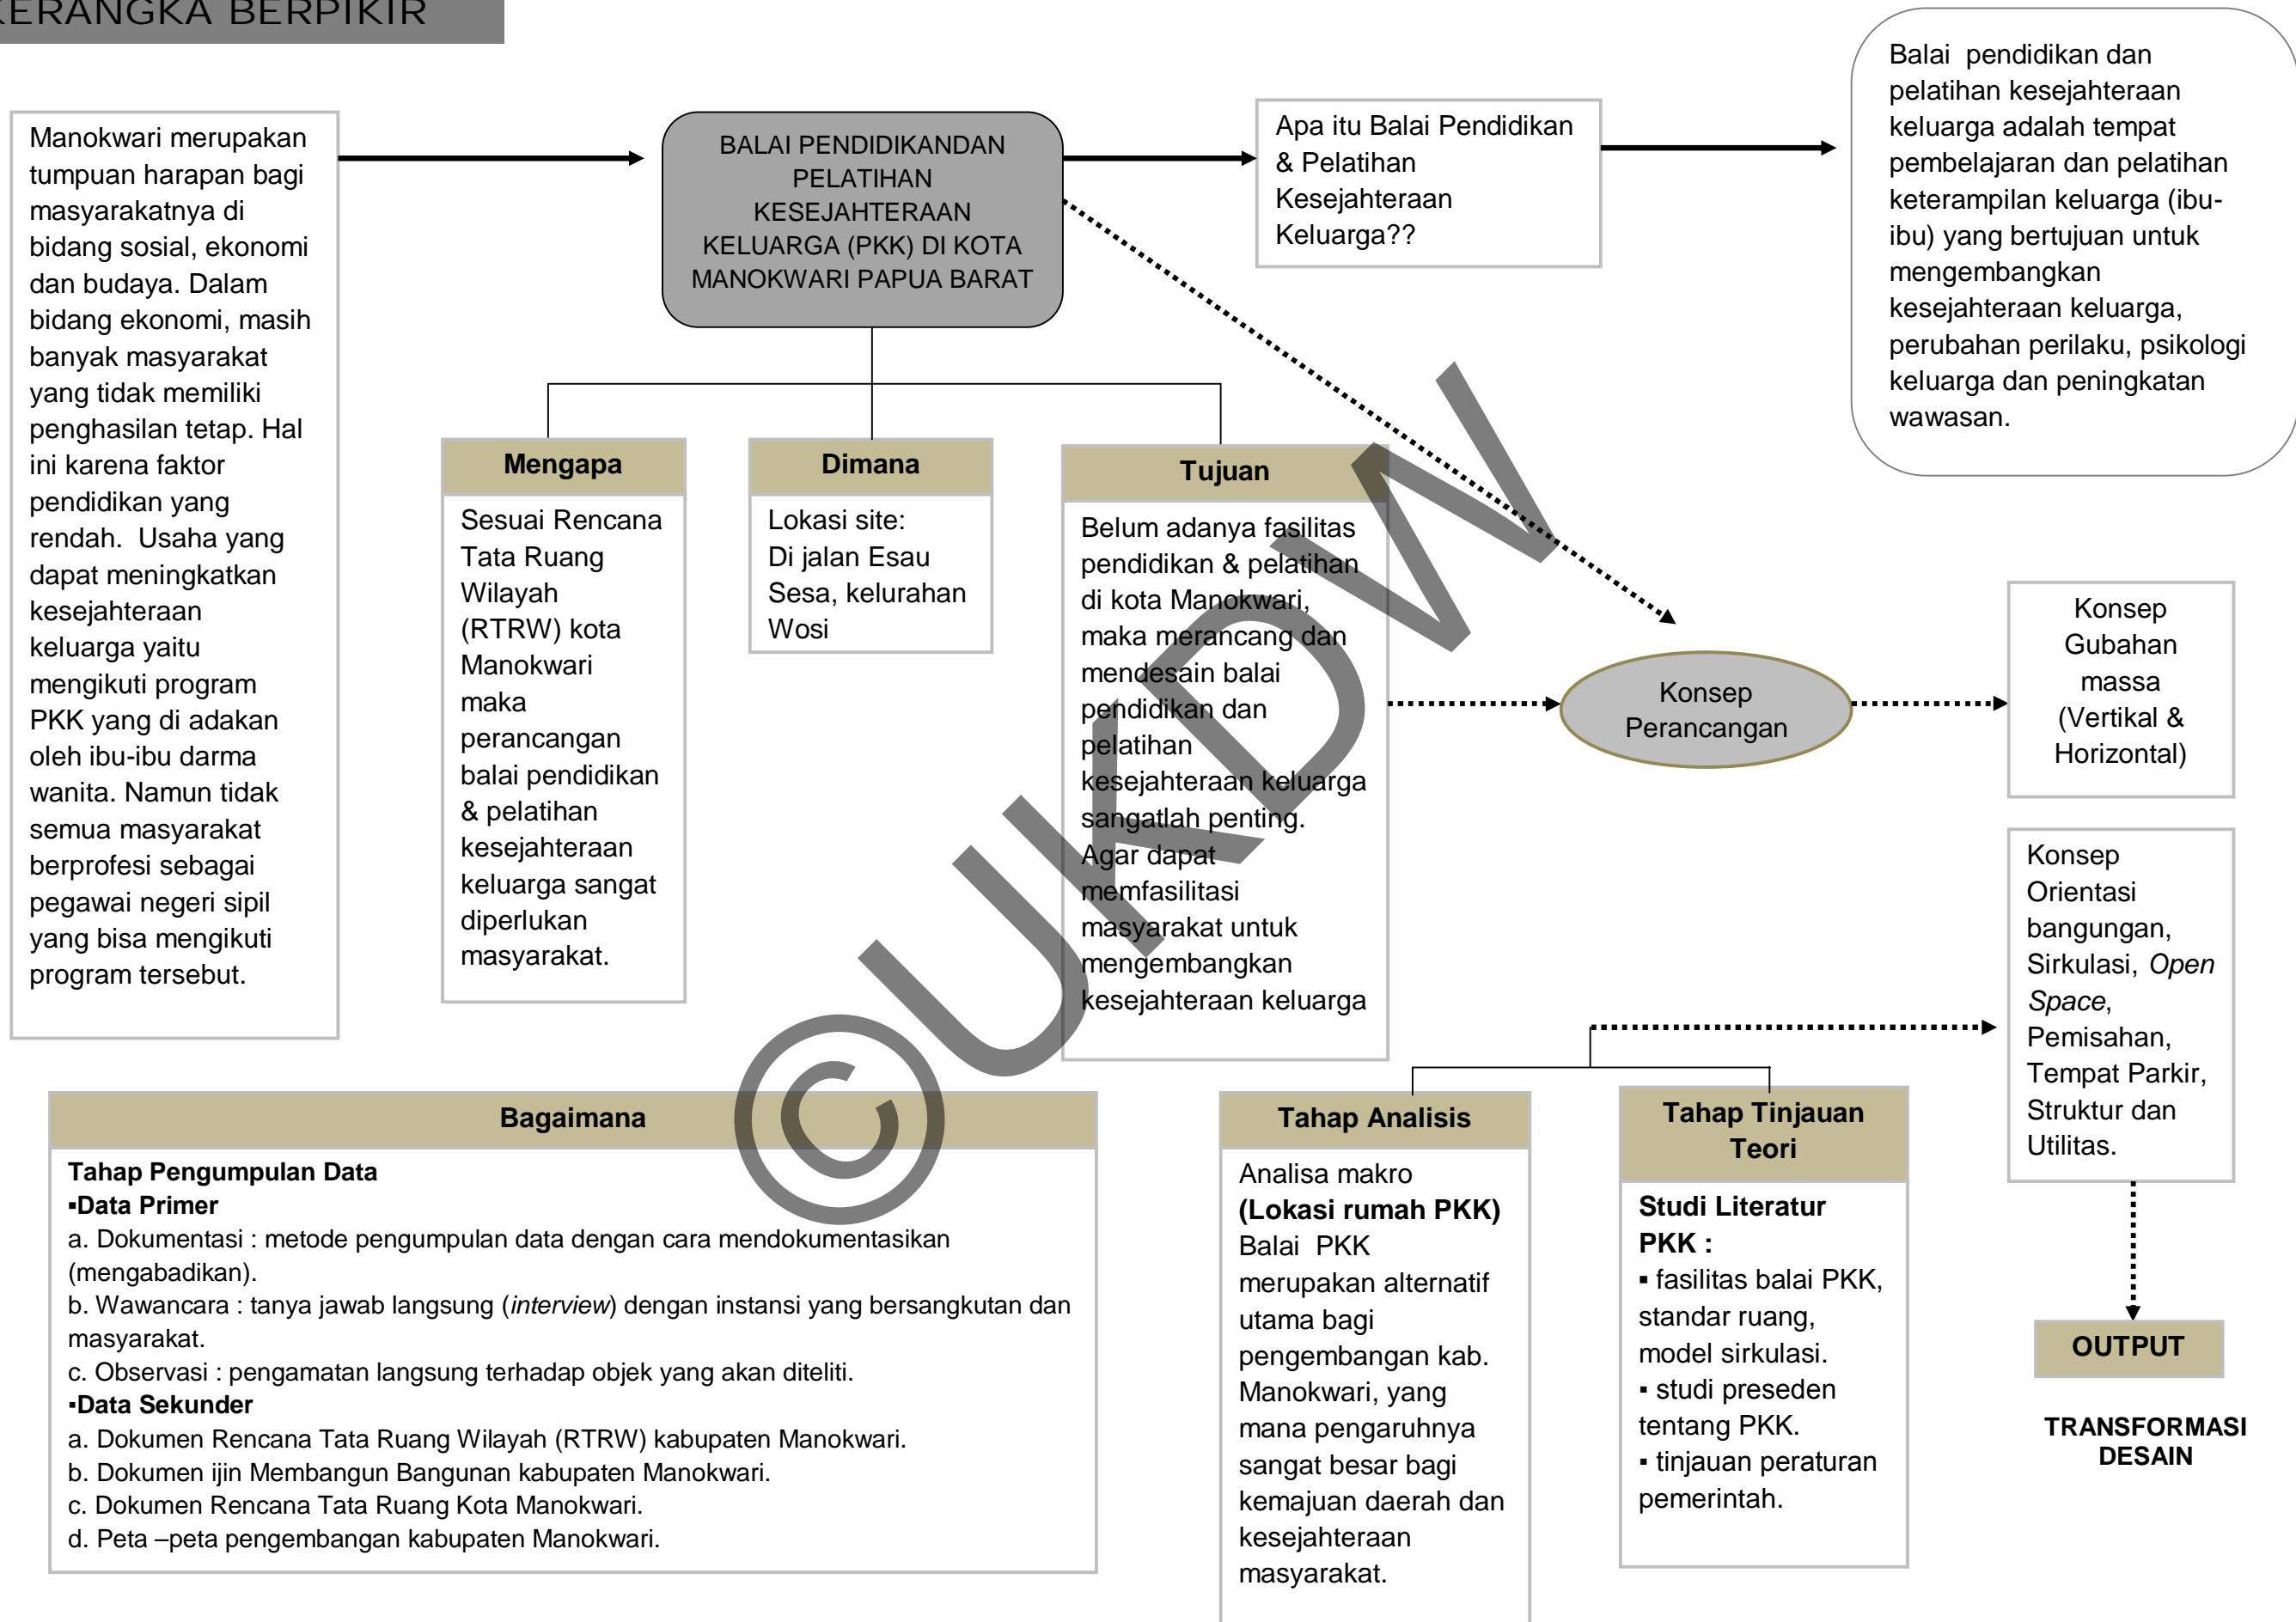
KERANGKA BERPIKIR

Manokwari merupakan tumpuan harapan bagi masyarakatnya di bidang sosial, ekonomi dan budaya. Dalam bidang ekonomi, masih banyak masyarakat yang tidak memiliki penghasilan tetap. Hal ini karena faktor pendidikan yang rendah. Usaha yang dapat meningkatkan kesejahteraan keluarga yaitu mengikuti program PKK yang di adakan oleh ibu-ibu darma wanita. Namun tidak semua masyarakat berprofesi sebagai pegawai negeri sipil yang bisa mengikuti program tersebut.

BALAI PENDIDIKANDAN PELATIHAN KESEJAHTERAAN KELUARGA (PKK) DI KOTA MANOKWARI PAPUA BARAT

Apa itu Balai Pendidikan & Pelatihan Kesejahteraan Keluarga??

Balai pendidikan dan pelatihan kesejahteraan keluarga adalah tempat pembelajaran dan pelatihan keterampilan keluarga (ibu-ibu) yang bertujuan untuk mengembangkan kesejahteraan keluarga, perubahan perilaku, psikologi keluarga dan peningkatan wawasan.

Mengapa

Sesuai Rencana Tata Ruang Wilayah (RTRW) kota Manokwari maka perancangan balai pendidikan & pelatihan kesejahteraan keluarga sangat diperlukan masyarakat.

Dimana

Lokasi site: Di jalan Esau Sesa, kelurahan Wosi

Tujuan

Belum adanya fasilitas pendidikan & pelatihan di kota Manokwari, maka merancang dan mendesain balai pendidikan dan pelatihan kesejahteraan keluarga sangatlah penting. Agar dapat memfasilitasi masyarakat untuk mengembangkan kesejahteraan keluarga

Konsep Perancangan

Konsep Gubahan massa (Vertikal & Horizontal)

Konsep Orientasi bangungan, Sirkulasi, *Open Space*, Pemisahan, Tempat Parkir, Struktur dan Utilitas.

Bagaimana

**Tahap Pengumpulan Data**
▪**Data Primer**
a. Dokumentasi : metode pengumpulan data dengan cara mendokumentasikan (mengabadikan).
b. Wawancara : tanya jawab langsung (*interview*) dengan instansi yang bersangkutan dan masyarakat.
c. Observasi : pengamatan langsung terhadap objek yang akan diteliti.
▪**Data Sekunder**
a. Dokumen Rencana Tata Ruang Wilayah (RTRW) kabupaten Manokwari.
b. Dokumen ijin Membangun Bangunan kabupaten Manokwari.
c. Dokumen Rencana Tata Ruang Kota Manokwari.
d. Peta –peta pengembangan kabupaten Manokwari.

Tahap Analisis

Analisa makro
**(Lokasi rumah PKK)**
Balai PKK merupakan alternatif utama bagi pengembangan kab. Manokwari, yang mana pengaruhnya sangat besar bagi kemajuan daerah dan kesejahteraan masyarakat.

Tahap Tinjauan Teori

**Studi Literatur PKK :**
▪ fasilitas balai PKK, standar ruang, model sirkulasi.
▪ studi preseden tentang PKK.
▪ tinjauan peraturan pemerintah.

OUTPUT

TRANSFORMASI DESAIN

©UKDW